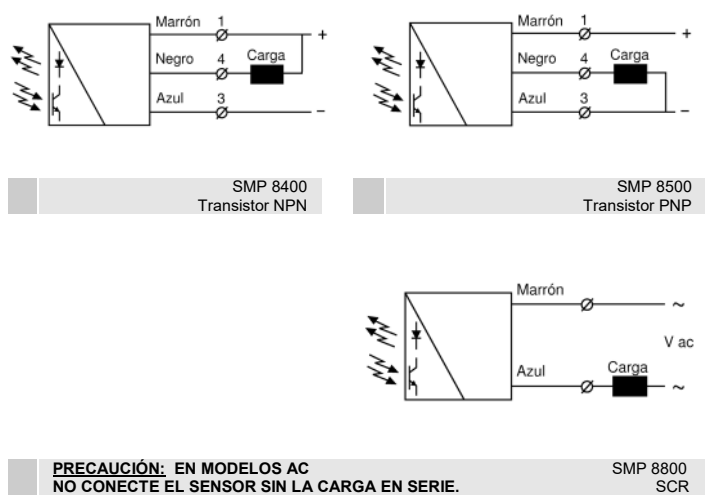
Marrón 1 +
Negro 4 Carga
Azul 3 –

Marrón 1 +
Negro 4 Carga
Azul 3 –

SMP 8400
Transistor NPN

SMP 8500
Transistor PNP

Marrón ~
V ac
Azul Carga ~

PRECAUCIÓN: EN MODELOS AC
NO CONECTE EL SENSOR SIN LA CARGA EN SERIE.

SMP 8800
SCR